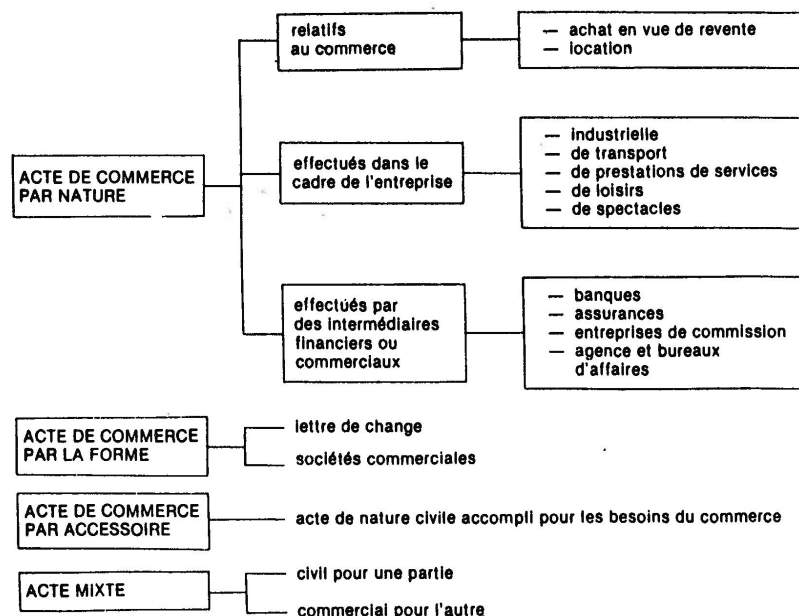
ACTE DE COMMERCE PAR NATURE

relatifs au commerce

— achat en vue de revente
— location

effectués dans le cadre de l'entreprise

— industrielle
— de transport
— de prestations de services
— de loisirs
— de spectacles

effectués par des intermédiaires financiers ou commerciaux

— banques
— assurances
— entreprises de commission
— agence et bureaux d'affaires

ACTE DE COMMERCE PAR LA FORME

lettre de change

sociétés commerciales

ACTE DE COMMERCE PAR ACCESSOIRE

acte de nature civile accompli pour les besoins du commerce

ACTE MIXTE

civil pour une partie

commercial pour l'autre